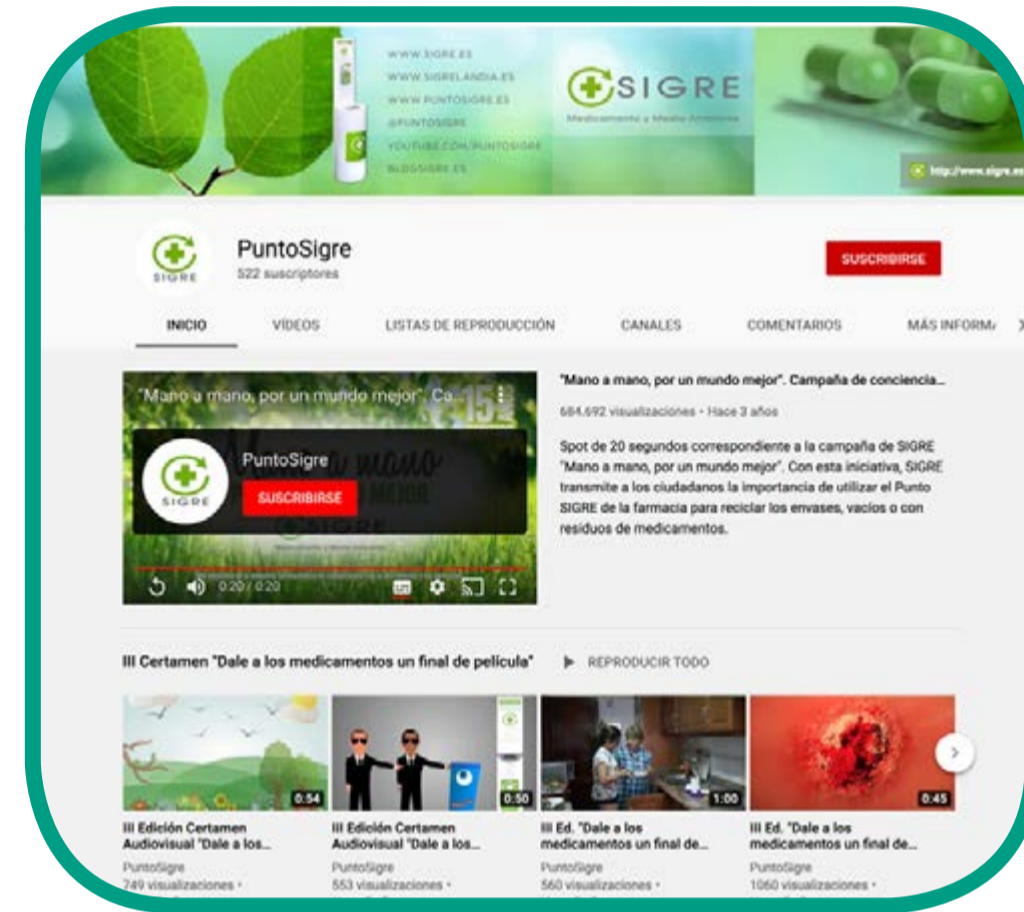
WWW.SIGRE.ES
WWW.SIGRELANDIA.ES
WWW.PUNTOSIGRE.ES
@PUNTOSIGRE
YOUTUBE.COM/PUNTOSIGRE
BLOGSIGRE.ES

SIGRE
Medicamento y Medio Ambiente

http://www.sigre.es

SIGRE
PuntoSigre
522 suscriptores

SUSCRIBIRSE

INICIO VÍDEOS LISTAS DE REPRODUCCIÓN CANALES COMENTARIOS MÁS INFORMA

"Mano a mano, por un mundo mejor". Ca...

PuntoSigre
SUSCRIBIRSE

0:20 / 0:20

"Mano a mano, por un mundo mejor". Campaña de conciencia...

684.692 visualizaciones • Hace 3 años

Spot de 20 segundos correspondiente a la campaña de SIGRE "Mano a mano, por un mundo mejor". Con esta iniciativa, SIGRE transmite a los ciudadanos la importancia de utilizar el Punto SIGRE de la farmacia para reciclar los envases, vacíos o con residuos de medicamentos.

III Certamen "Dale a los medicamentos un final de película"

REPRODUCIR TODO

0:54
III Edición Certamen Audiovisual "Dale a los...
PuntoSigre
749 visualizaciones •

0:50
III Edición Certamen Audiovisual "Dale a los...
PuntoSigre
553 visualizaciones •

1:00
III Ed. "Dale a los medicamentos un final de...
PuntoSigre
560 visualizaciones •

0:45
III Ed. "Dale a los medicamentos un final de...
PuntoSigre
1060 visualizaciones •